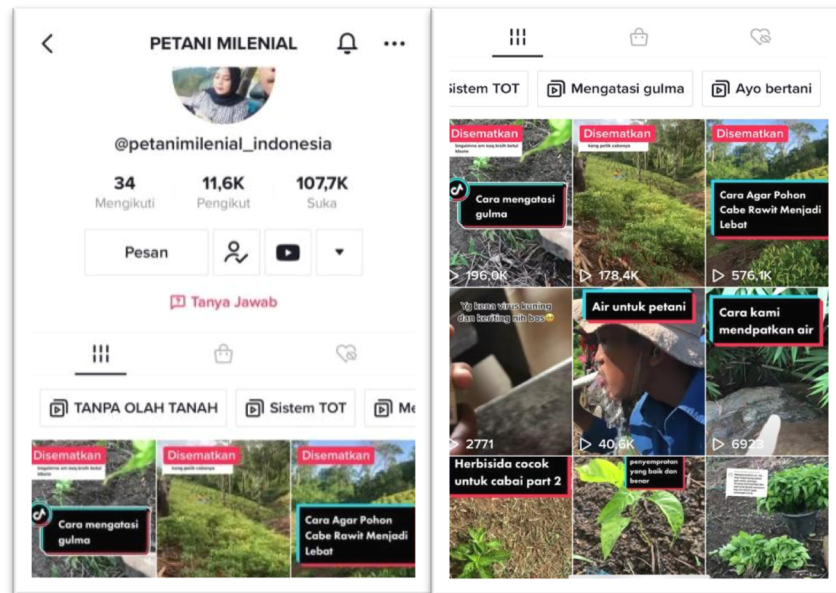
PETANI MILENIAL

@petanimilenial_indonesia

34
Mengikuti

11,6K
Pengikut

107,7K
Suka

Pesan

Tanya Jawab

TANPA OLAH TANAH

Sistem TOT

Me

Disematkan
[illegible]
Cara mengatasi gulma

Disematkan
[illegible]

Disematkan
Cara Agar Pohon Cabe Rawit Menjadi Lebat

Sistem TOT

Mengatasi gulma

Ayo bertani

Disematkan
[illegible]
Cara mengatasi gulma
196,0K

Disematkan
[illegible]
178,4K

Disematkan
Cara Agar Pohon Cabe Rawit Menjadi Lebat
576,1K

Yg kena virus kuning dan keriting nih bos😂
2771

Air untuk petani
40,6K

Cara kami mendpatkan air
6923

Herbisida cocok untuk cabai part 2

penyemprotan yang baik dan benar